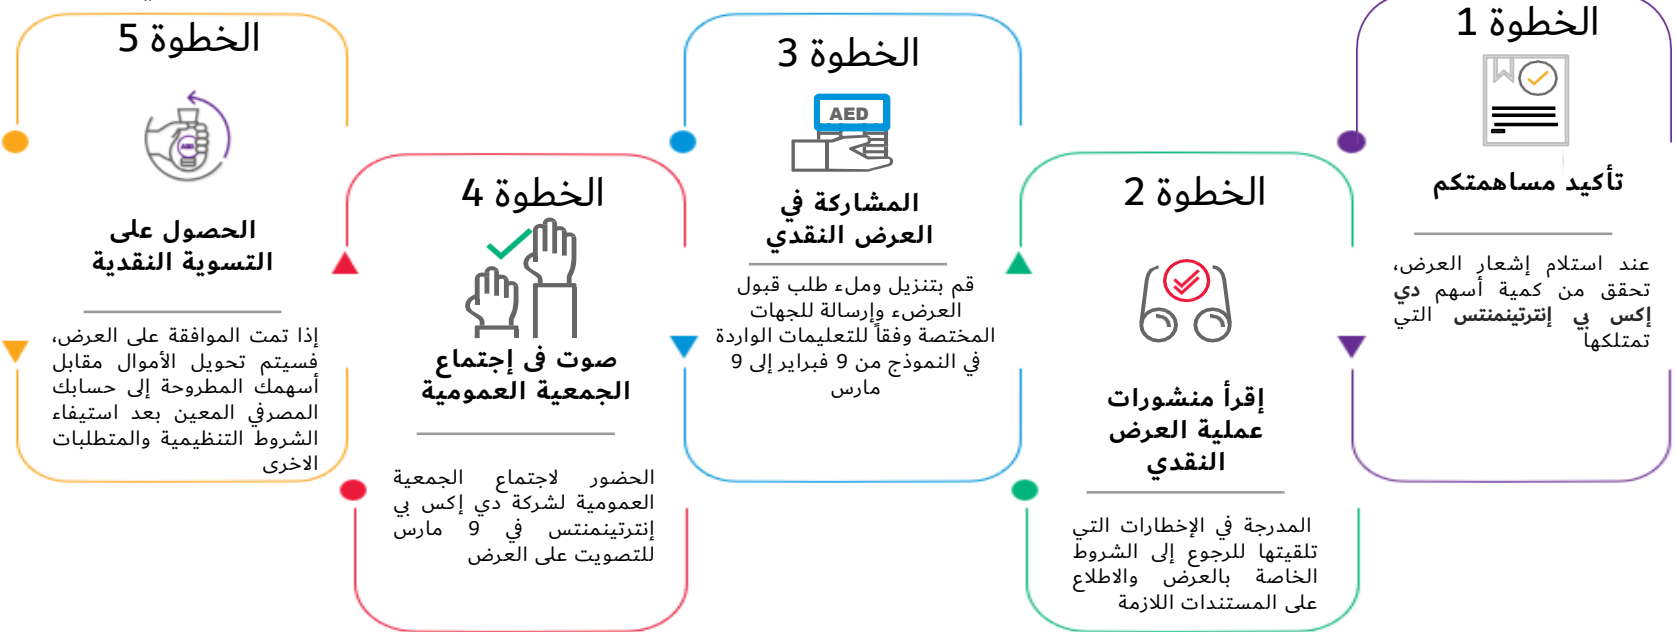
الخطوة 1

تأكيد مساهمتكم

عند استلام إشعار العرض، تحقق من كمية أسهم دي إكس بي إنترتينمنتس التي تمتلكها

الخطوة 2

إقرأ منشورات عملية العرض النقدي

المدرجة في الإخطارات التي تلقيتها للرجوع إلى الشروط الخاصة بالعرض والاطلاع على المستندات اللازمة

الخطوة 3

AED

المشاركة في العرض النقدي

قم بتنزيل وملء طلب قبول العرض، وإرسالة للجهات المختصة وفقاً للتعليمات الواردة في النموذج من 9 فبراير إلى 9 مارس

الخطوة 4

صوت فى إجتماع الجمعية العمومية

الحضور لاجتماع الجمعية العمومية لشركة دي إكس بي إنترتينمنتس في 9 مارس للتصويت على العرض

الخطوة 5

الحصول على التسوية النقدية

إذا تمت الموافقة على العرض، فسيتم تحويل الأموال مقابل أسهمك المطروحة إلى حسابك المصرفي المعين بعد استيفاء الشروط التنظيمية والمتطلبات الاخرى